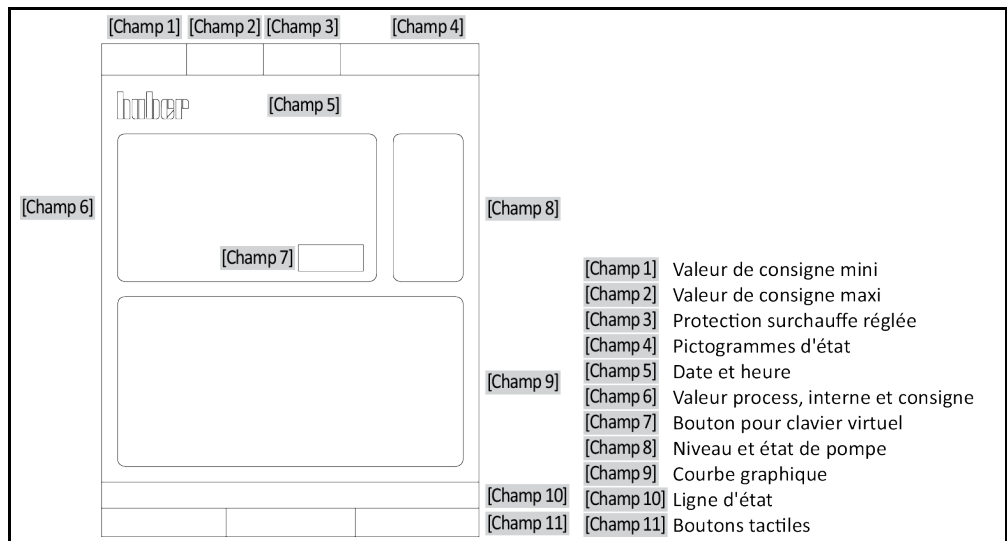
[Champ 1] [Champ 2] [Champ 3] [Champ 4]

huber

[Champ 5]

[Champ 6]

[Champ 7]

[Champ 8]

[Champ 9]

[Champ 10]

[Champ 11]

[Champ 1] Valeur de consigne mini
[Champ 2] Valeur de consigne maxi
[Champ 3] Protection surchauffe réglée
[Champ 4] Pictogrammes d'état
[Champ 5] Date et heure
[Champ 6] Valeur process, interne et consigne
[Champ 7] Bouton pour clavier virtuel
[Champ 8] Niveau et état de pompe
[Champ 9] Courbe graphique
[Champ 10] Ligne d'état
[Champ 11] Boutons tactiles